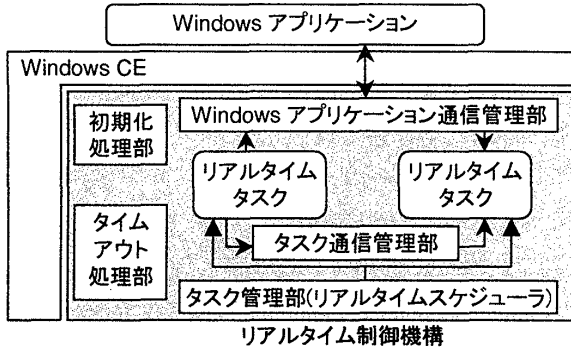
Windows アプリケーション

Windows CE

初期化処理部

Windows アプリケーション通信管理部

リアルタイムタスク

リアルタイムタスク

タイムアウト処理部

タスク通信管理部

タスク管理部(リアルタイムスケジューラ)

リアルタイム制御機構